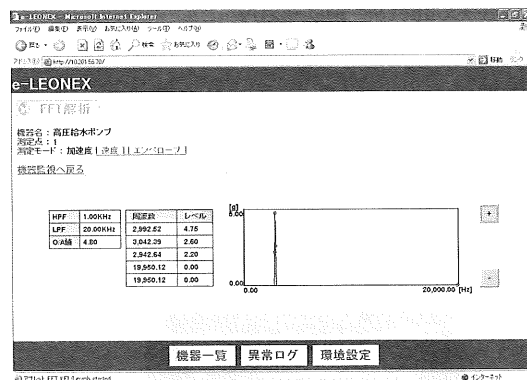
e-LEONEX - Microsoft Internet Explorer
ファイル(F) 編集(E) 表示(V) お気に入り(A) ツール(T) ヘルプ(H)
戻る · 検索 お気に入り
アドレス(D) http://10.20.156.70/
移動

e-LEONEX

FFT解析

機器名：高圧給水ポンプ
測定点：1
測定モード：加速度 [速度] [エンベロープ]

機器監視へ戻る

| HPF | 1.00KHz |
|---|---|
| LPF | 20.00KHz |
| O/A値 | 4.80 |

| 周波数 | レベル |
|---|---|
| 2,992.52 | 4.75 |
| 3,042.29 | 2.60 |
| 2,942.64 | 2.20 |
| 19,950.12 | 0.00 |
| 19,950.12 | 0.00 |

[G]
5.00
0.00
0.00
20,000.00 [Hz]

+
-

機器一覧 異常ログ 環境設定

ページが表示されました
インターネット